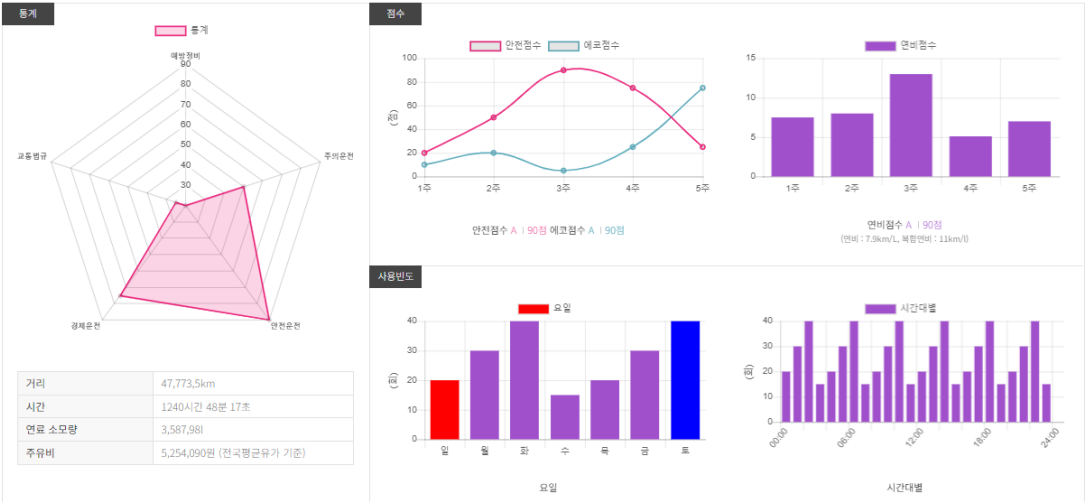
통계

통계

예방정비

90
80
70
60
50
40
30

교통법규

주의운전

경제운전

안전운전

| 거리 | 47,773,5km |
|---|---|
| 시간 | 1240시간 48분 17초 |
| 연료 소모량 | 3,587,98l |
| 주유비 | 5,254,090원 (전국평균유가 기준) |

점수

안전점수 에코점수

100
80
60
40
20
0

(점)

1주 2주 3주 4주 5주

안전점수 A | 90점 에코점수 A | 90점

연비점수

15
10
5
0

1주 2주 3주 4주 5주

연비점수 A | 90점
(연비 : 7.9km/L, 복합연비 : 11km/l)

사용빈도

요일

40
30
20
10
0

(회)

일 월 화 수 목 금 토

요일

시간대별

40
30
20
10
0

(회)

00:00 06:00 12:00 18:00 24:00

시간대별